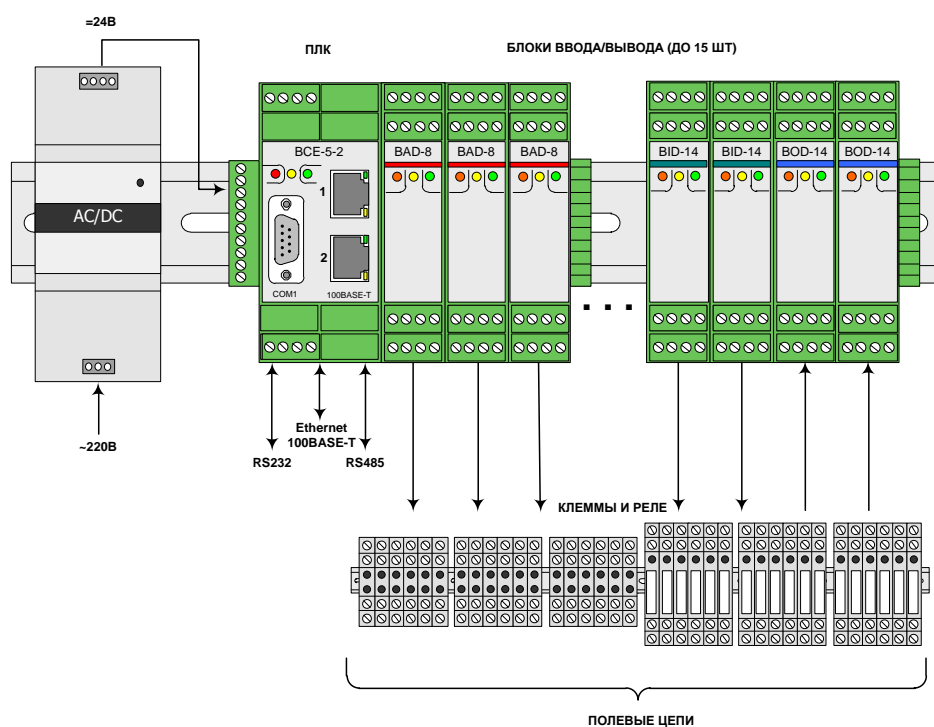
=24В

ПЛК

БЛОКИ ВВОДА/ВЫВОДА (ДО 15 ШТ)

AC/DC

BCE-5-2

1

2

COM1

100BASE-T

BAD-8

BAD-8

BAD-8

BID-14

BID-14

BOD-14

BOD-14

~220В

RS232

Ethernet 100BASE-T

RS485

КЛЕММЫ И РЕЛЕ

ПОЛЕВЫЕ ЦЕПИ